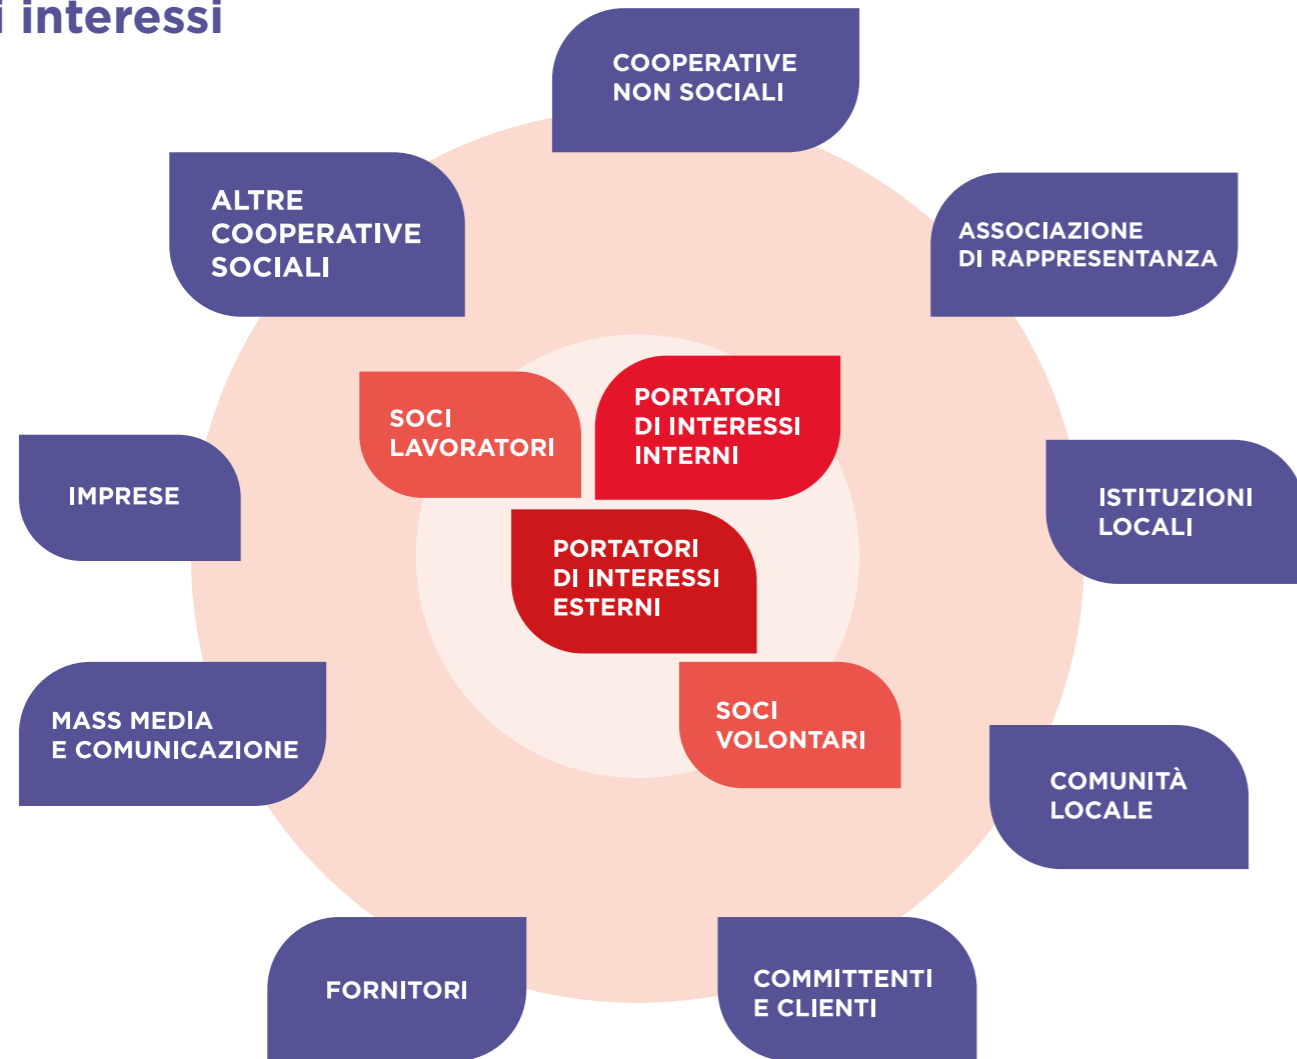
i interessi

COOPERATIVE NON SOCIALI

ALTRE COOPERATIVE SOCIALI

ASSOCIAZIONE DI RAPPRESENTANZA

SOCI LAVORATORI

PORTATORI DI INTERESSI INTERNI

IMPRESE

ISTITUZIONI LOCALI

PORTATORI DI INTERESSI ESTERNI

SOCI VOLONTARI

MASS MEDIA E COMUNICAZIONE

COMUNITÀ LOCALE

FORNITORI

COMMITTENTI E CLIENTI